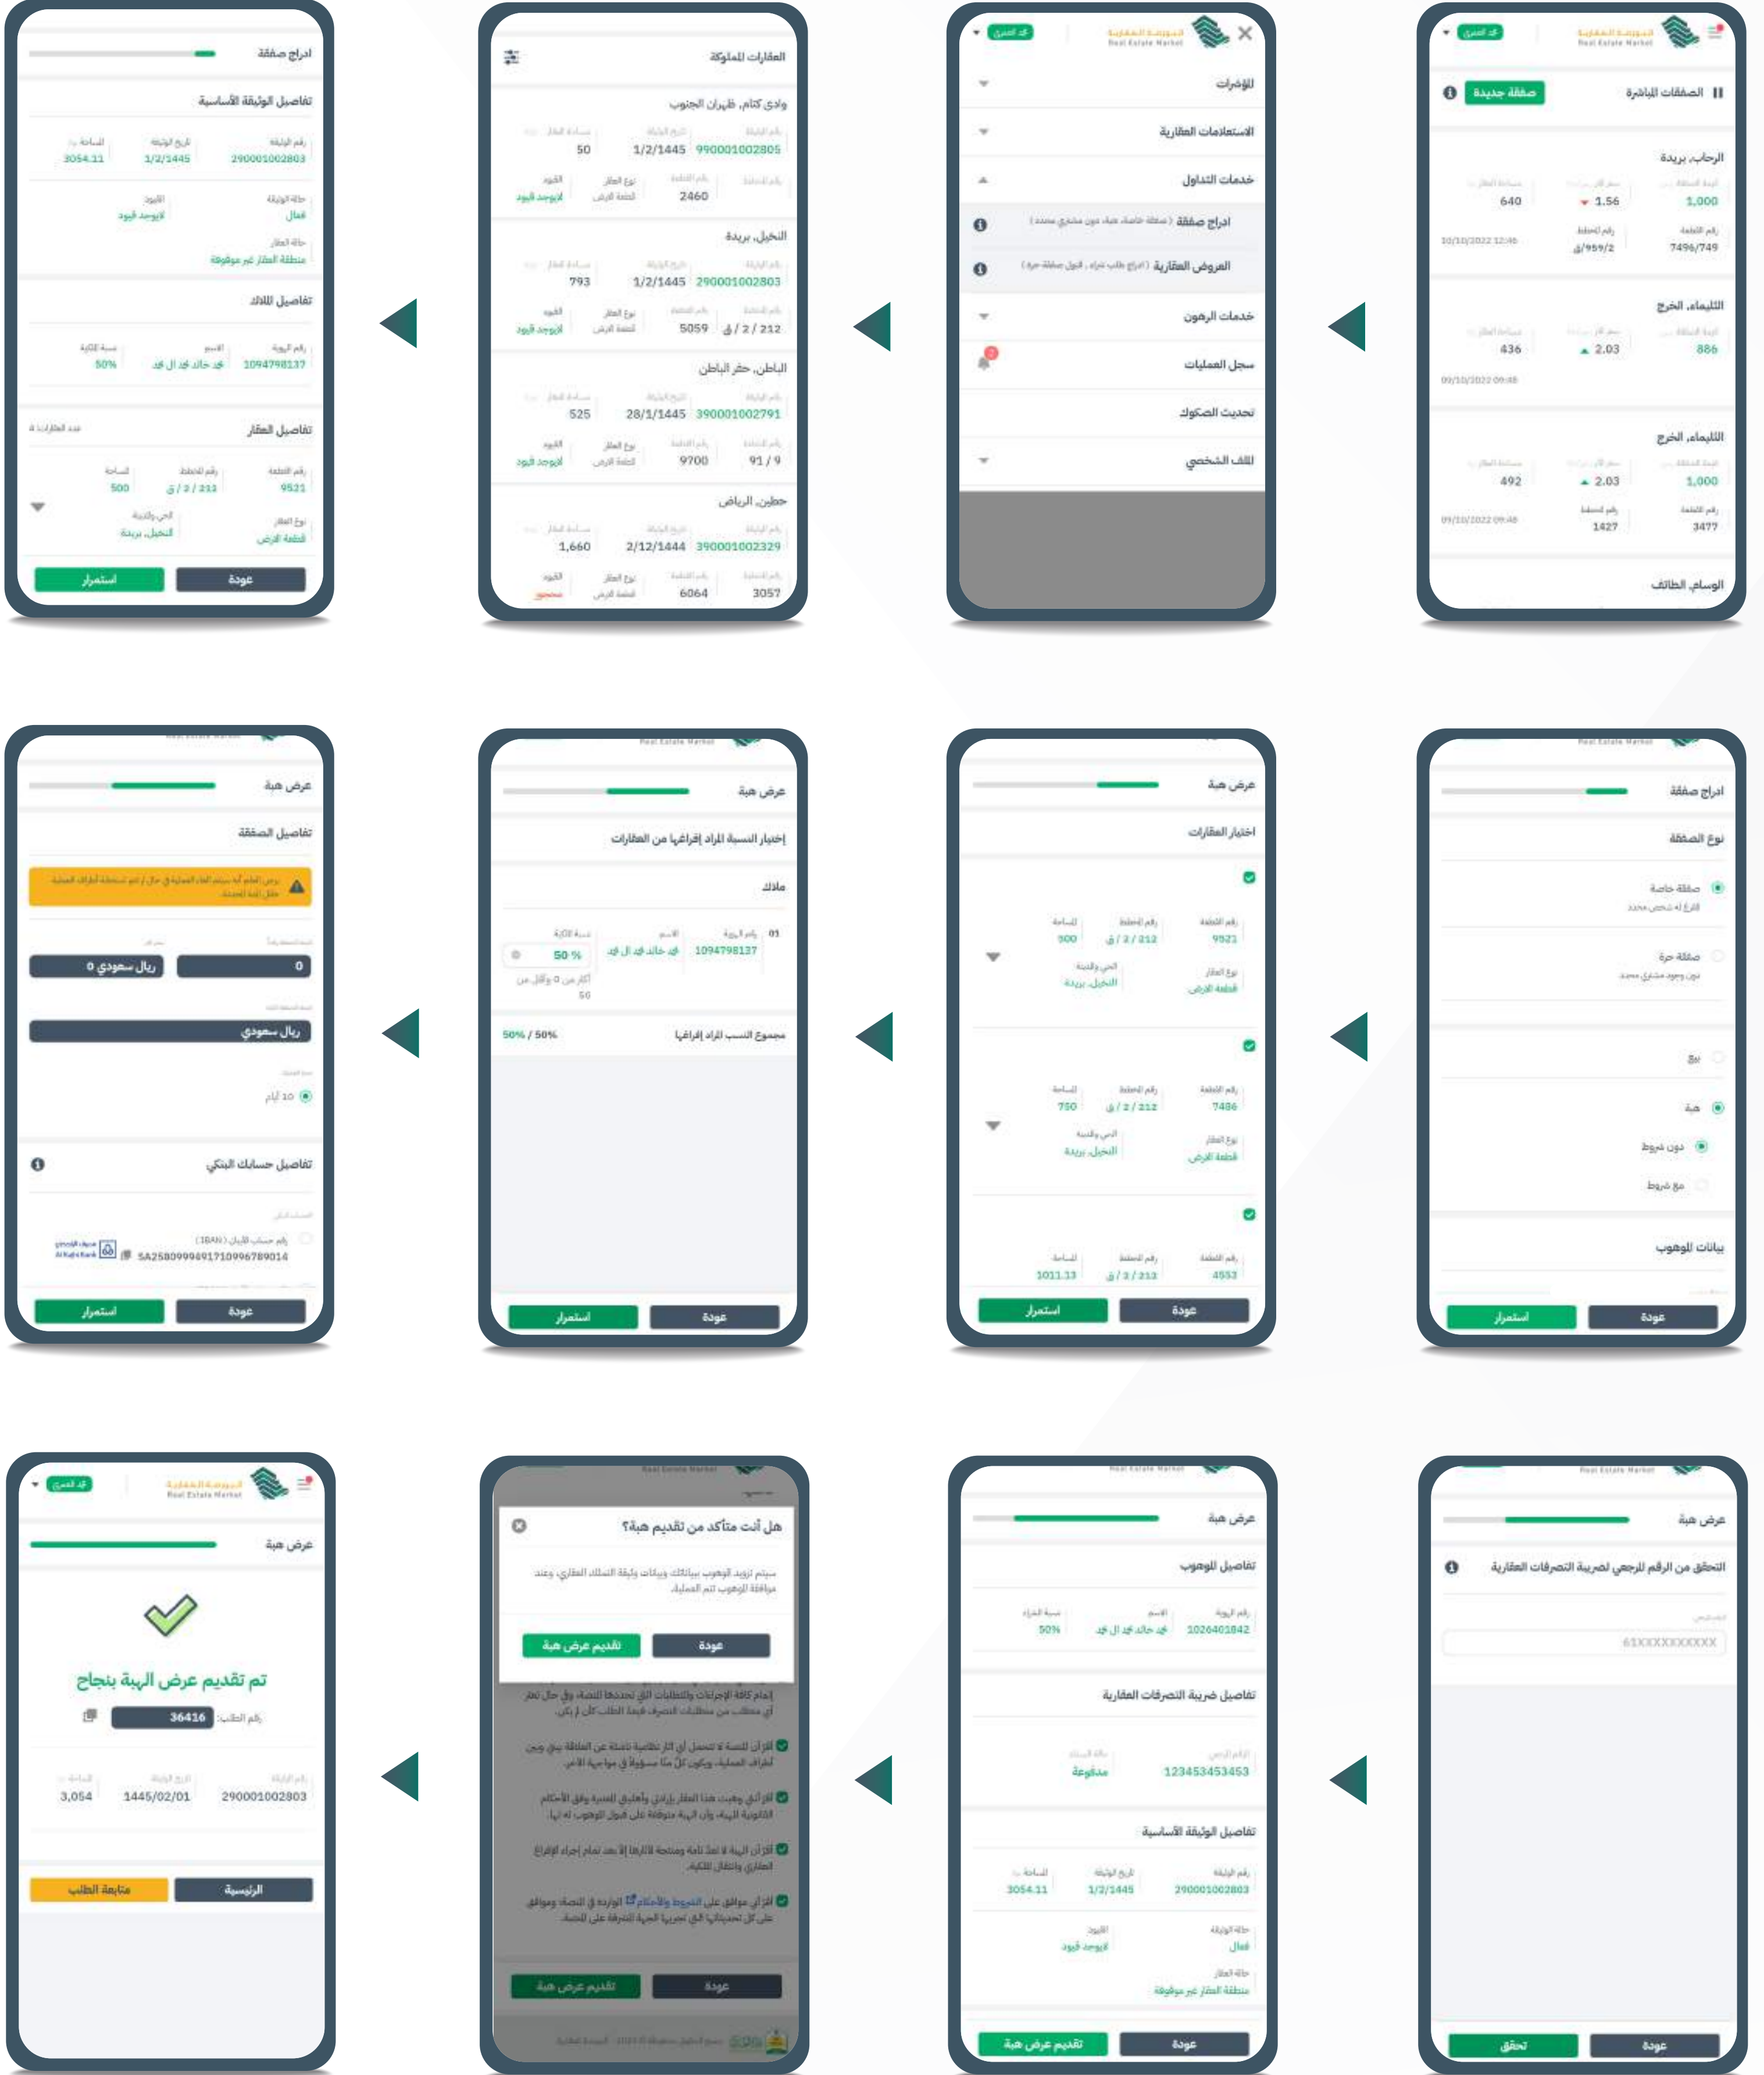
البورصة العقارية
Real Estate Market
الصفقات المباشرة
صفقة جديدة
الرحاب، بريدة
640
1.56
1,000
10/10/2022 12:46
ق/959/2
7496/749
الثليماء، الخرج
436
2.03
886
09/10/2022 09:48
الثليماء، الخرج
492
2.03
1,000
09/10/2022 09:48
1427
3477
الوسام، الطائف

البورصة العقارية
Real Estate Market
المؤشرات
الاستعلامات العقارية
خدمات التداول
ادراج صفقة
العروض العقارية
خدمات الرهون
سجل العمليات
تحديث الصكوك
الملف الشخصي

العقارات المملوكة
وادي كتام، ظهران الجنوب
50
1/2/1445
990001002805
2460
لايوجد قيود
النخيل، بريدة
793
1/2/1445
290001002803
5059
ق / 2 / 212
لايوجد قيود
الباطن، حفر الباطن
525
28/1/1445
390001002791
9700
91 / 9
لايوجد قيود
حطين، الرياض
1,660
2/12/1444
390001002329
6064
3057

ادراج صفقة
تفاصيل الوثيقة الأساسية
3054.11
1/2/1445
290001002803
لايوجد قيود
فعال
منطقة العقار غير موقوفة
تفاصيل الملاك
50%
فهد خالد فهد ال فهد
1094798137
تفاصيل العقار
500
ق / 2 / 212
9521
النخيل، بريدة
قطعة أرض
استمرار
عودة

Real Estate Market
ادراج صفقة
نوع الصفقة
صفقة خاصة
صفقة حرة
بيع
هبة
دون شروط
مع شروط
بيانات الموهوب
استمرار
عودة

عرض هبة
اختيار العقارات
500
ق / 2 / 212
9521
النخيل، بريدة
قطعة أرض
750
ق / 2 / 212
7486
النخيل، بريدة
قطعة أرض
1011.13
ق / 2 / 212
4553
استمرار
عودة

Real Estate Market
عرض هبة
إختيار النسبة المراد إفراغها من العقارات
ملاك
01
1094798137
فهد خالد فهد ال فهد
50 %
50
مجموع النسب المراد إفراغها
50% / 50%
استمرار
عودة

عرض هبة
تفاصيل الصفقة
0
ريال سعودي 0
ريال سعودي
10 أيام
تفاصيل حسابك البنكي
SA2580999991710996789014
Al Rajhi Bank
استمرار
عودة

Real Estate Market
عرض هبة
التحقق من الرقم المرجعي لضريبة التصرفات العقارية
61XXXXXXXXXX
تحقق
عودة

Real Estate Market
عرض هبة
تفاصيل الموهوب
50%
فهد خالد فهد ال فهد
1026401842
تفاصيل ضريبة التصرفات العقارية
مدفوعة
123453453453
تفاصيل الوثيقة الأساسية
3054.11
1/2/1445
290001002803
لايوجد قيود
فعال
منطقة العقار غير موقوفة
تقديم عرض هبة
عودة

Real Estate Market
هل أنت متأكد من تقديم هبة؟
سيتم تزويد الموهوب ببياناتك وبيانات وثيقة التملك العقاري، وعند موافقة الموهوب تتم العملية.
تقديم عرض هبة
عودة
الشروط والأحكام
تقديم عرض هبة
عودة

البورصة العقارية
Real Estate Market
عرض هبة
تم تقديم عرض الهبة بنجاح
36416
رقم الطلب
3,054
1445/02/01
290001002803
متابعة الطلب
الرئيسية